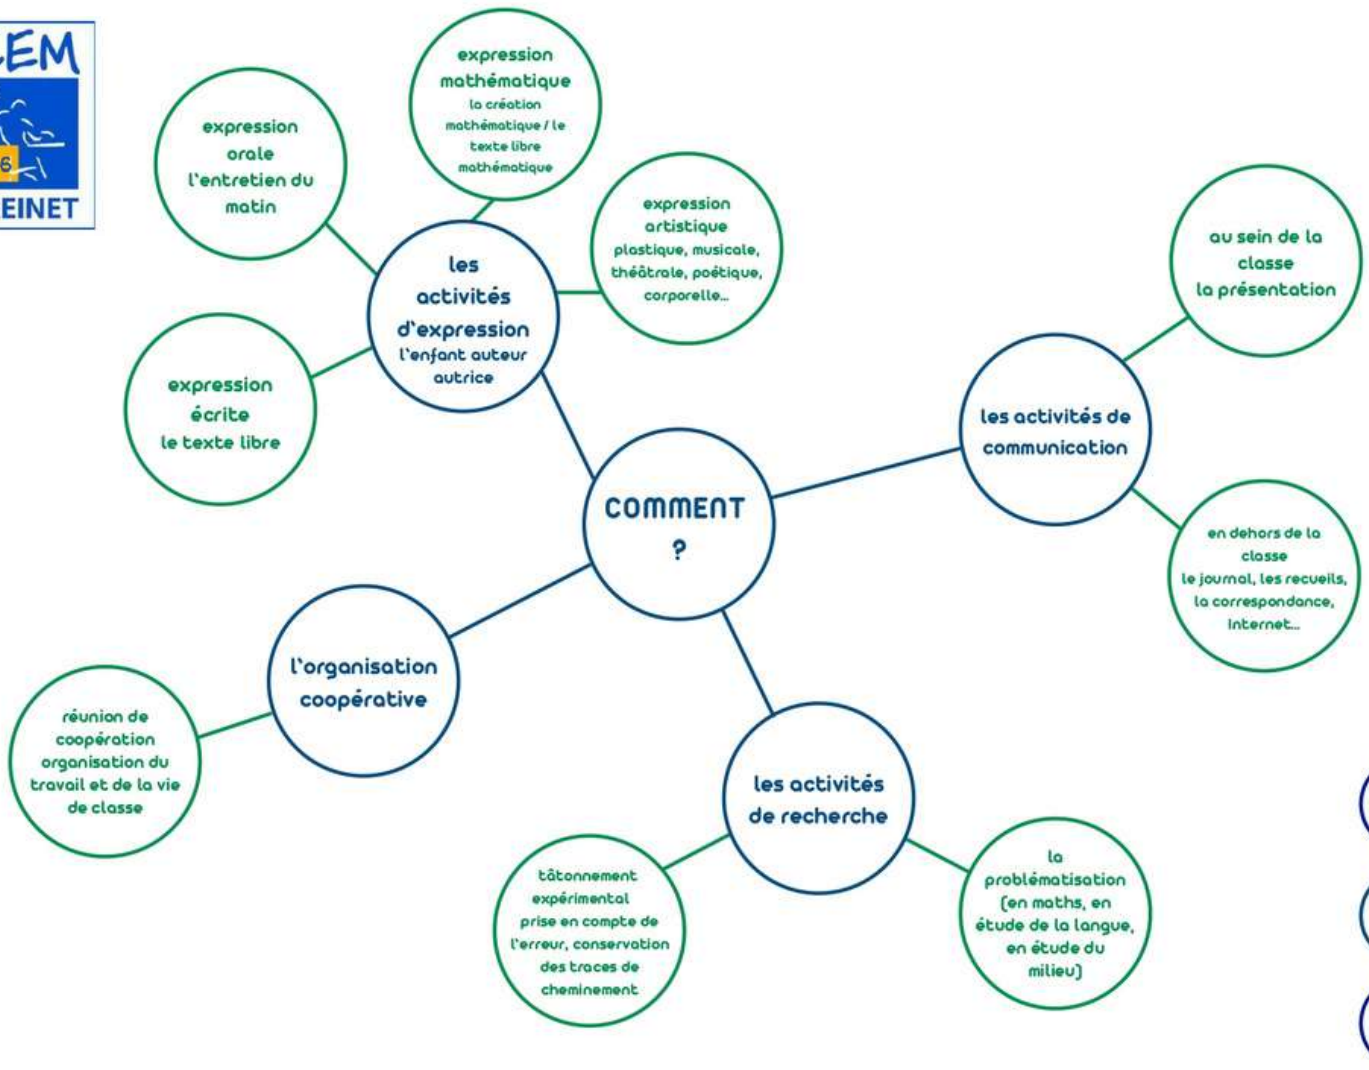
LEM
6
EINET

expression orale
l'entretien du matin

expression mathématique
la création mathématique / le texte libre mathématique

expression artistique
plastique, musicale, théâtrale, poétique, corporelle...

les activités d'expression
l'enfant auteur autrice

expression écrite
le texte libre

COMMENT ?

au sein de la classe
la présentation

les activités de communication

en dehors de la classe
le journal, les recueils, la correspondance, Internet...

l'organisation coopérative

réunion de coopération
organisation du travail et de la vie de classe

les activités de recherche

tâtonnement expérimental
prise en compte de l'erreur, conservation des traces de cheminement

la problématisation
(en maths, en étude de la langue, en étude du milieu)